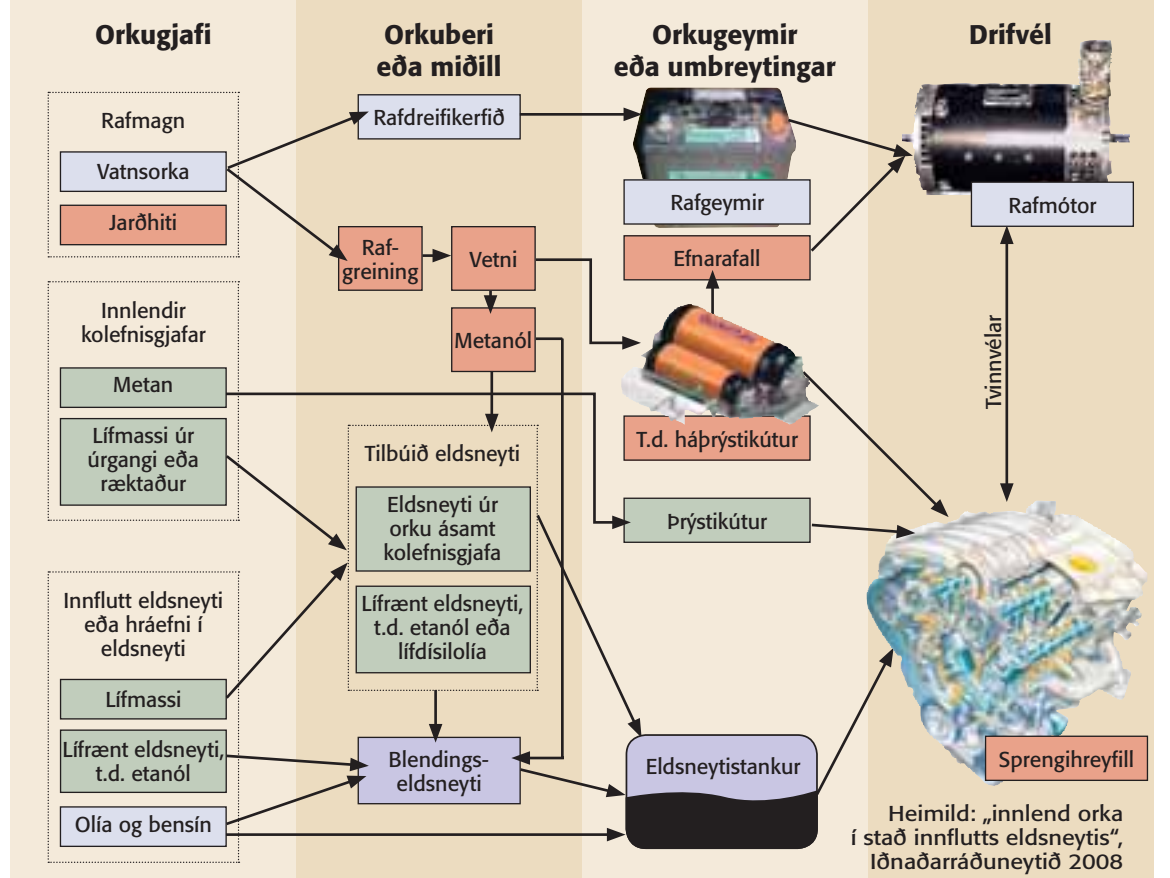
Orkugjafi

Orkuberi eða miðill

Orkugeymir eða umbreytingar

Drifvél

Rafmagn

Vatnsorka

Jarðhiti

Rafdreifikerfið

Rafgeymir

Rafmótor

Raf-greining

Vetni

Efnarafall

Innlendir kolefnisgjafar

Metanól

Metan

Lífmassi úr úrgangi eða ræktaður

Tilbúið eldsneyti

T.d. háþrýstikútur

Tvinnvélar

Eldsneyti úr orku ásamt kolefnisgjafa

Þrýstikútur

Lífrænt eldsneyti, t.d. etanól eða lífdísilolía

Innflutt eldsneyti eða hráefni í eldsneyti

Lífmassi

Lífrænt eldsneyti, t.d. etanól

Blendings-eldsneyti

Eldsneytistankur

Sprengihreyfill

Olía og bensín

Heimild: „innlend orka í stað innflutts eldsneytis“, Iðnaðarráðuneytið 2008